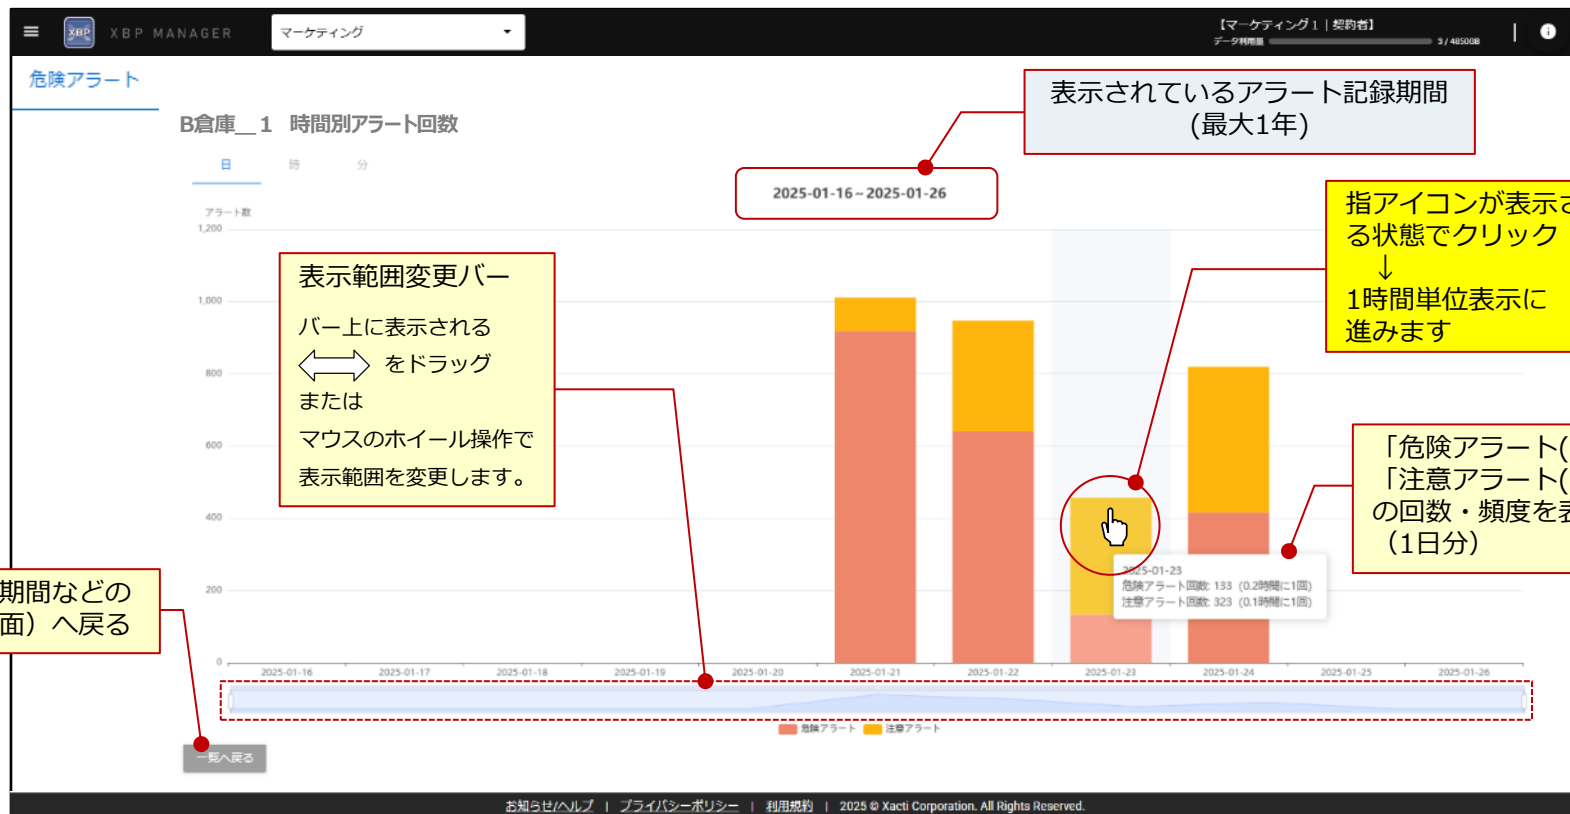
XBP MANAGER

マーケティング

【マーケティング１｜契約者】

データ利用量 3 / 485GB

危険アラート

B倉庫＿1　時間別アラート回数

日　時　分

表示されているアラート記録期間
(最大1年)

2025-01-16～2025-01-26

指アイコンが表示さ
る状態でクリック
↓
1時間単位表示に
進みます

アラート数
1,200
1,000
800
600
400
200
0

表示範囲変更バー
バー上に表示される
をドラッグ
または
マウスのホイール操作で
表示範囲を変更します。

「危険アラート(
「注意アラート(
の回数・頻度を表
（1日分）

2025-01-23
危険アラート回数: 133 (0.2時間に1回)
注意アラート回数: 323 (0.1時間に1回)

2025-01-16　2025-01-17　2025-01-18　2025-01-19　2025-01-20　2025-01-21　2025-01-22　2025-01-23　2025-01-24　2025-01-25　2025-01-26

危険アラート　注意アラート

期間などの
面）へ戻る

一覧へ戻る

お知らせ/ヘルプ ｜ プライバシーポリシー ｜ 利用規約 ｜ 2025 © Xacti Corporation. All Rights Reserved.